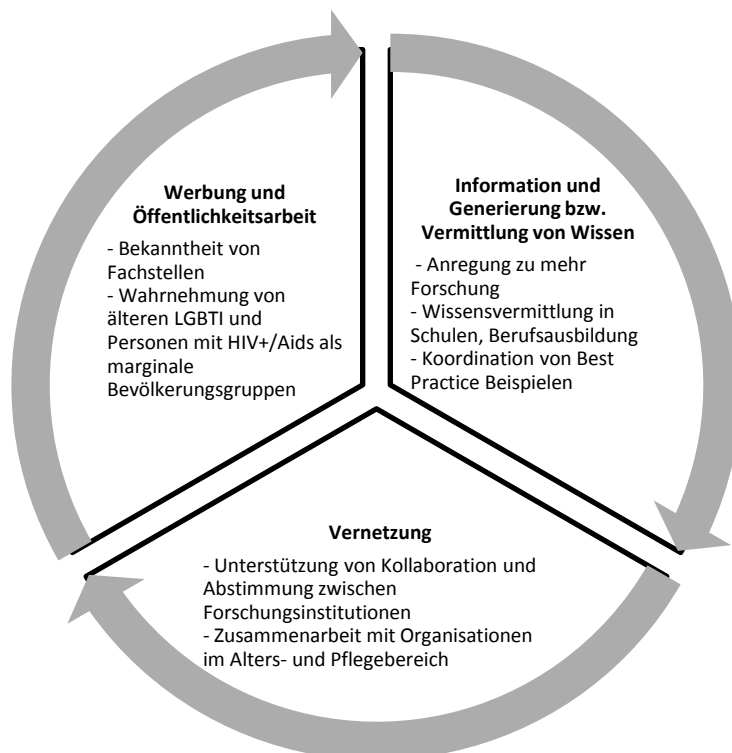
**Werbung und Öffentlichkeitsarbeit**

- Bekanntheit von Fachstellen
- Wahrnehmung von älteren LGBTI und Personen mit HIV+/Aids als marginale Bevölkerungsgruppen

**Information und Generierung bzw. Vermittlung von Wissen**

- Anregung zu mehr Forschung
- Wissensvermittlung in Schulen, Berufsausbildung
- Koordination von Best Practice Beispielen

**Vernetzung**

- Unterstützung von Kollaboration und Abstimmung zwischen Forschungsinstitutionen
- Zusammenarbeit mit Organisationen im Alters- und Pflegebereich